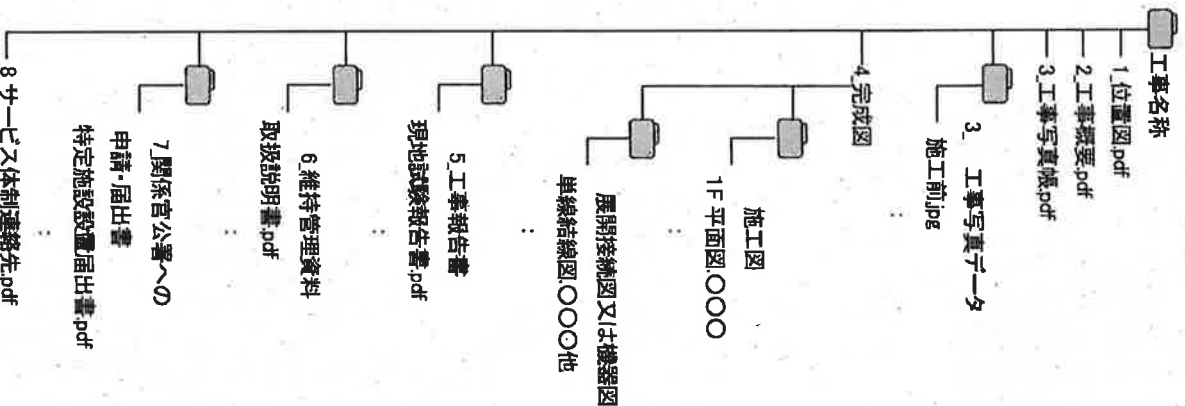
工事名称

1_位置図.pdf

2_工事概要.pdf

3_工事写真帳.pdf

3_ 工事写真データ

施工前.jpg

：

4_完成図

施工図

1F 平面図.○○○

展開接続図又は機器図

単線結線図.○○○他

：

5_工事報告書

現地試験報告書.pdf

：

6_維持管理資料

取扱説明書.pdf

：

7_関係官公署への申請・届出書

特定施設設置届出書.pdf

：

8_サービス体制連絡先.pdf